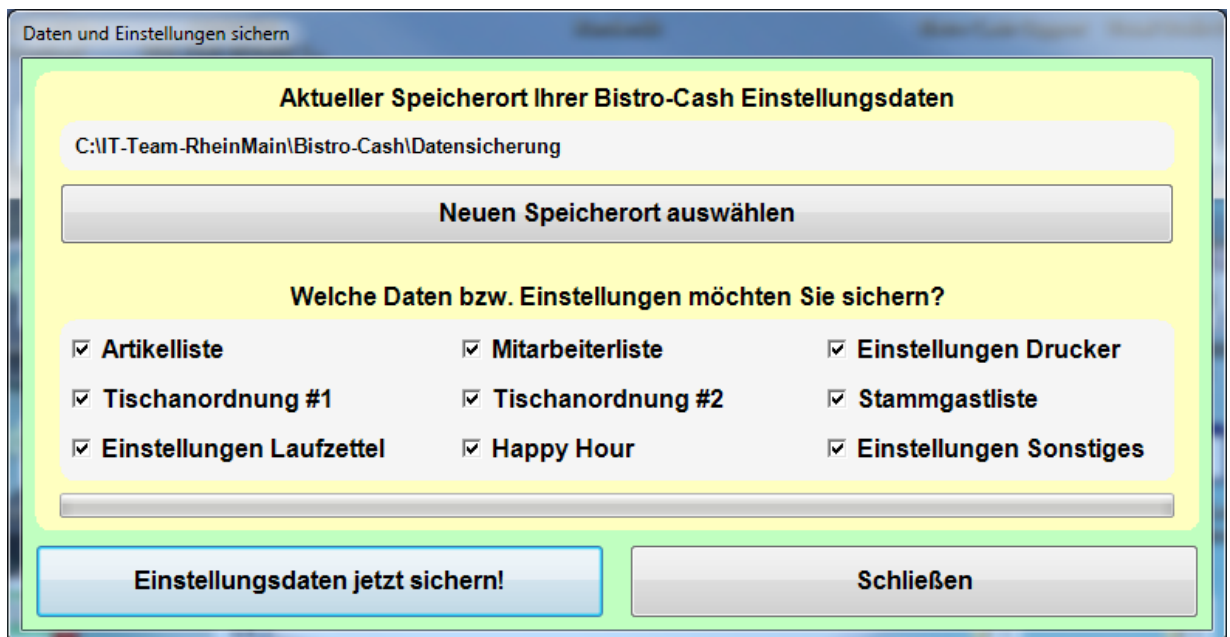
Daten und Einstellungen sichern

Aktueller Speicherort Ihrer Bistro-Cash Einstellungsdaten

C:\IT-Team-RheinMain\Bistro-Cash\Datensicherung

Neuen Speicherort auswählen

Welche Daten bzw. Einstellungen möchten Sie sichern?

☑ Artikelliste
☑ Mitarbeiterliste
☑ Einstellungen Drucker
☑ Tischanordnung #1
☑ Tischanordnung #2
☑ Stammgastliste
☑ Einstellungen Laufzettel
☑ Happy Hour
☑ Einstellungen Sonstiges

Einstellungsdaten jetzt sichern!

Schließen